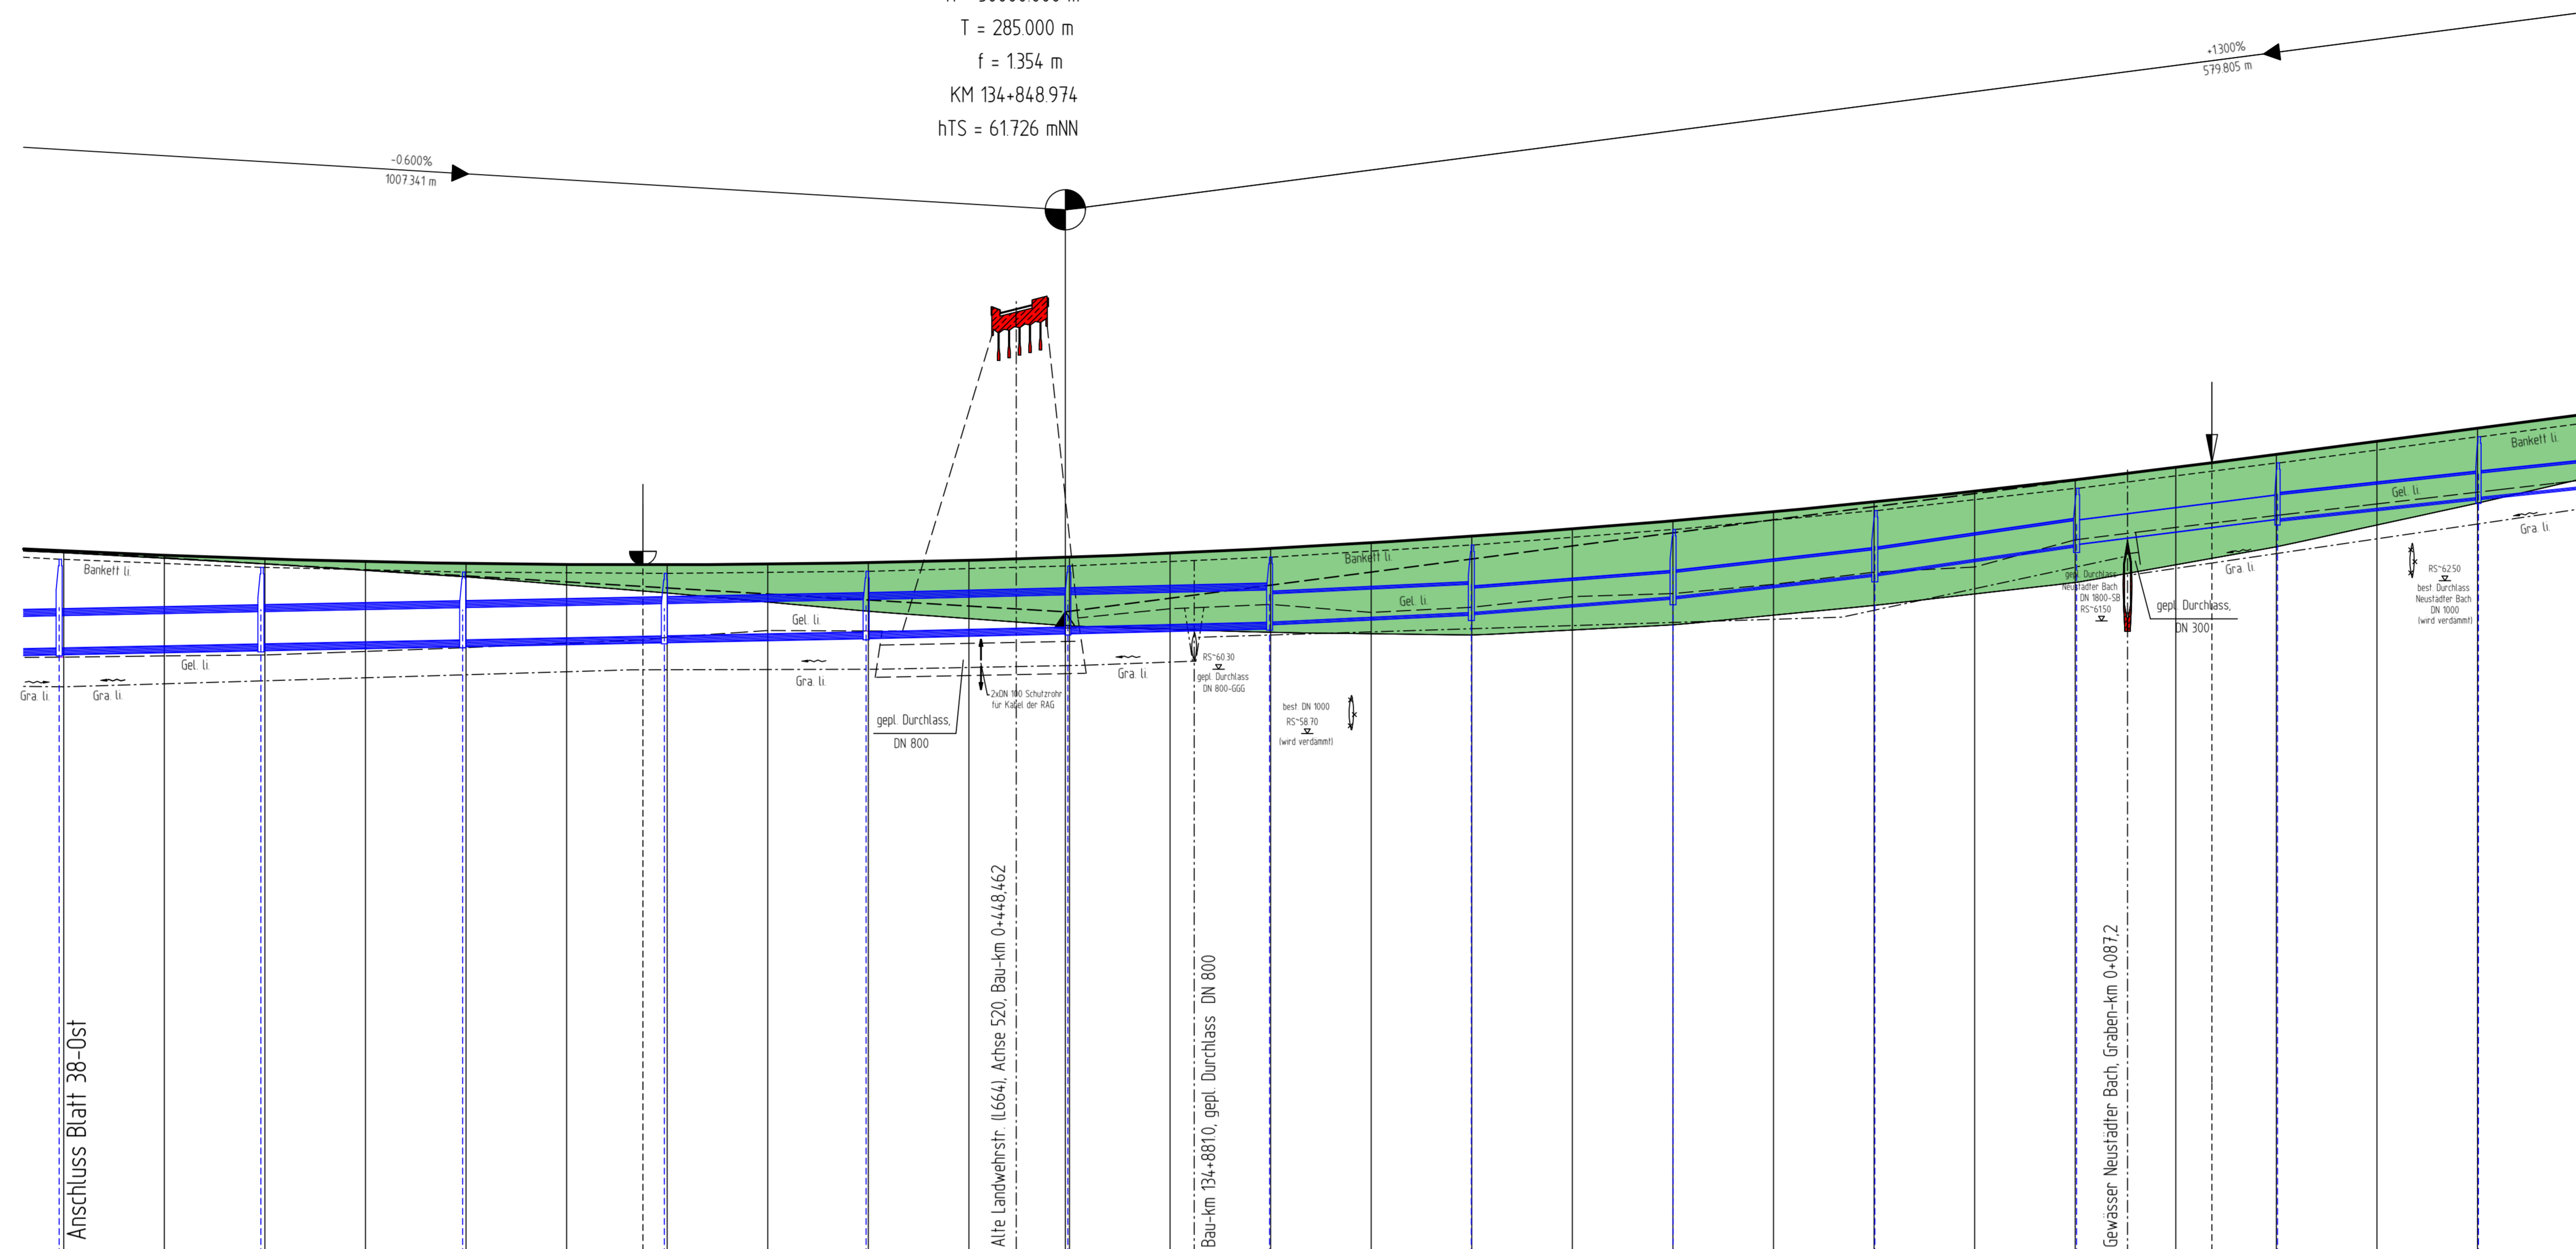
T = 285.000 m
f = 1.354 m
KM 134+848.974
hTS = 61.726 mNN

-0.600%
1007.341 m

+1.300%
579.805 m

Bankett li.
Gel. li.
Gra. li.
Gra. li.
Gel. li.
Gra. li.
Gra. li.
Bankett li.
Gel. li.
Gra. li.
Gel. li.
Bankett li.
Gra. li.

gepl. Durchlass,
DN 800

2xDN 100 Schutzrohr
für Kabel der RAG

RS~60.30
gepl. Durchlass
DN 800-GGG

best. DN 1000
RS~58.70
(wird verdammt)

gepl. Durchlass
Neustadter Bach
DN 1800-SB
RS~61.50

gepl. Durchlass,
DN 300

RS~62.50
best. Durchlass
Neustadter Bach
DN 1000
(wird verdammt)

Anschluss Blatt 38-Ost
Alte Landwehrstr. (L664), Achse 520, Bau-km 0+448.462
Bau-km 134+881.0, gepl. Durchlass DN 800
Gewässer Neustadter Bach, Graben-km 0+087.2